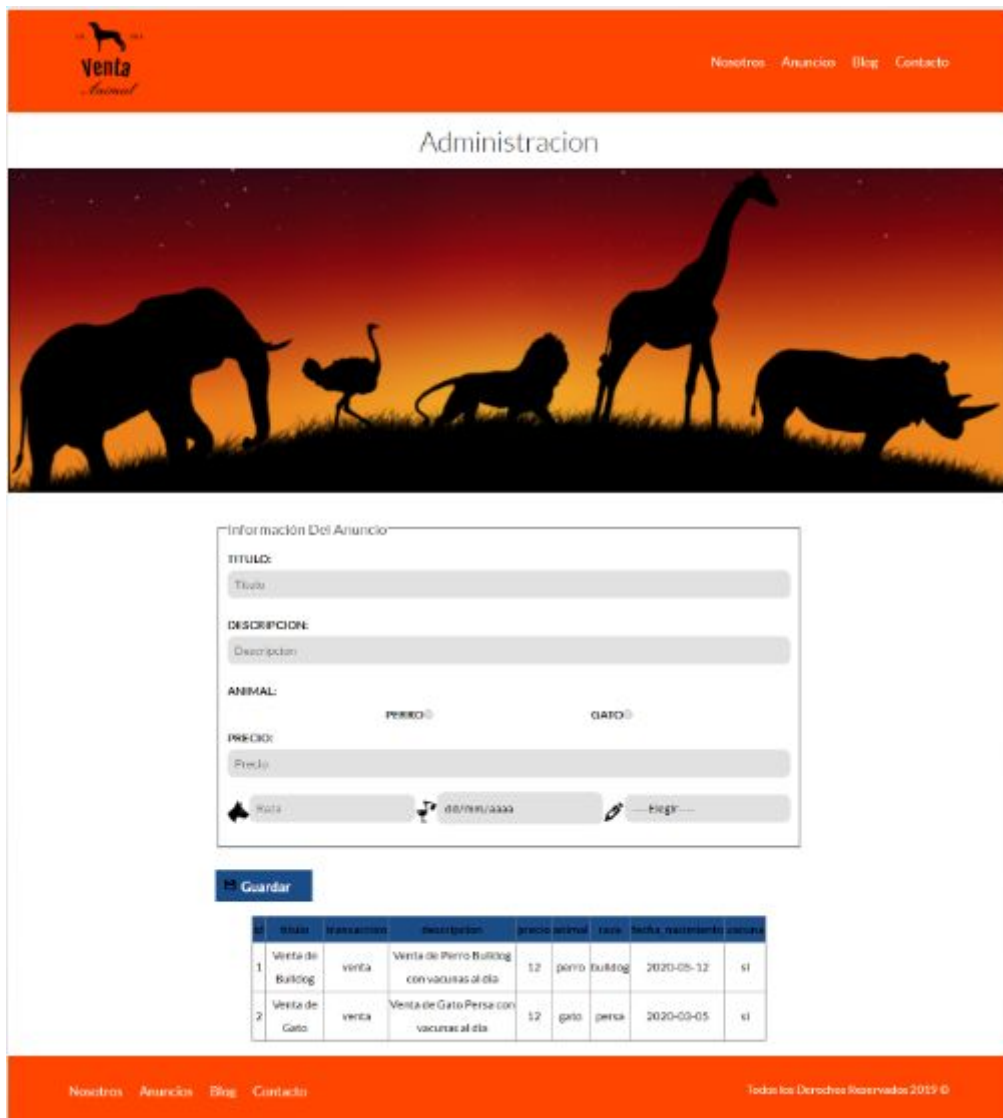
Venta
Animal

Nosotros Anuncios Blog Contacto

Administracion

Información Del Anuncio

TITULO:

Titulo

DESCRIPCION:

Descripcion

ANIMAL:

PERRO

GATO

PRECIO:

Precio

Raza

dd/mm/aaaa

--Elegir--

Guardar

| id | titulo | transaccion | descripcion | precio | animal | raza | fecha_nacimiento | vacuna |
|---|---|---|---|---|---|---|---|---|
| 1 | Venta de Bulldog | venta | Venta de Perro Bulldog con vacunas al dia | 12 | perro | bulldog | 2020-05-12 | si |
| 2 | Venta de Gato | venta | Venta de Gato Persa con vacunas al dia | 12 | gato | persa | 2020-03-05 | si |

Nosotros Anuncios Blog Contacto

Todos los Derechos Reservados 2019 ©